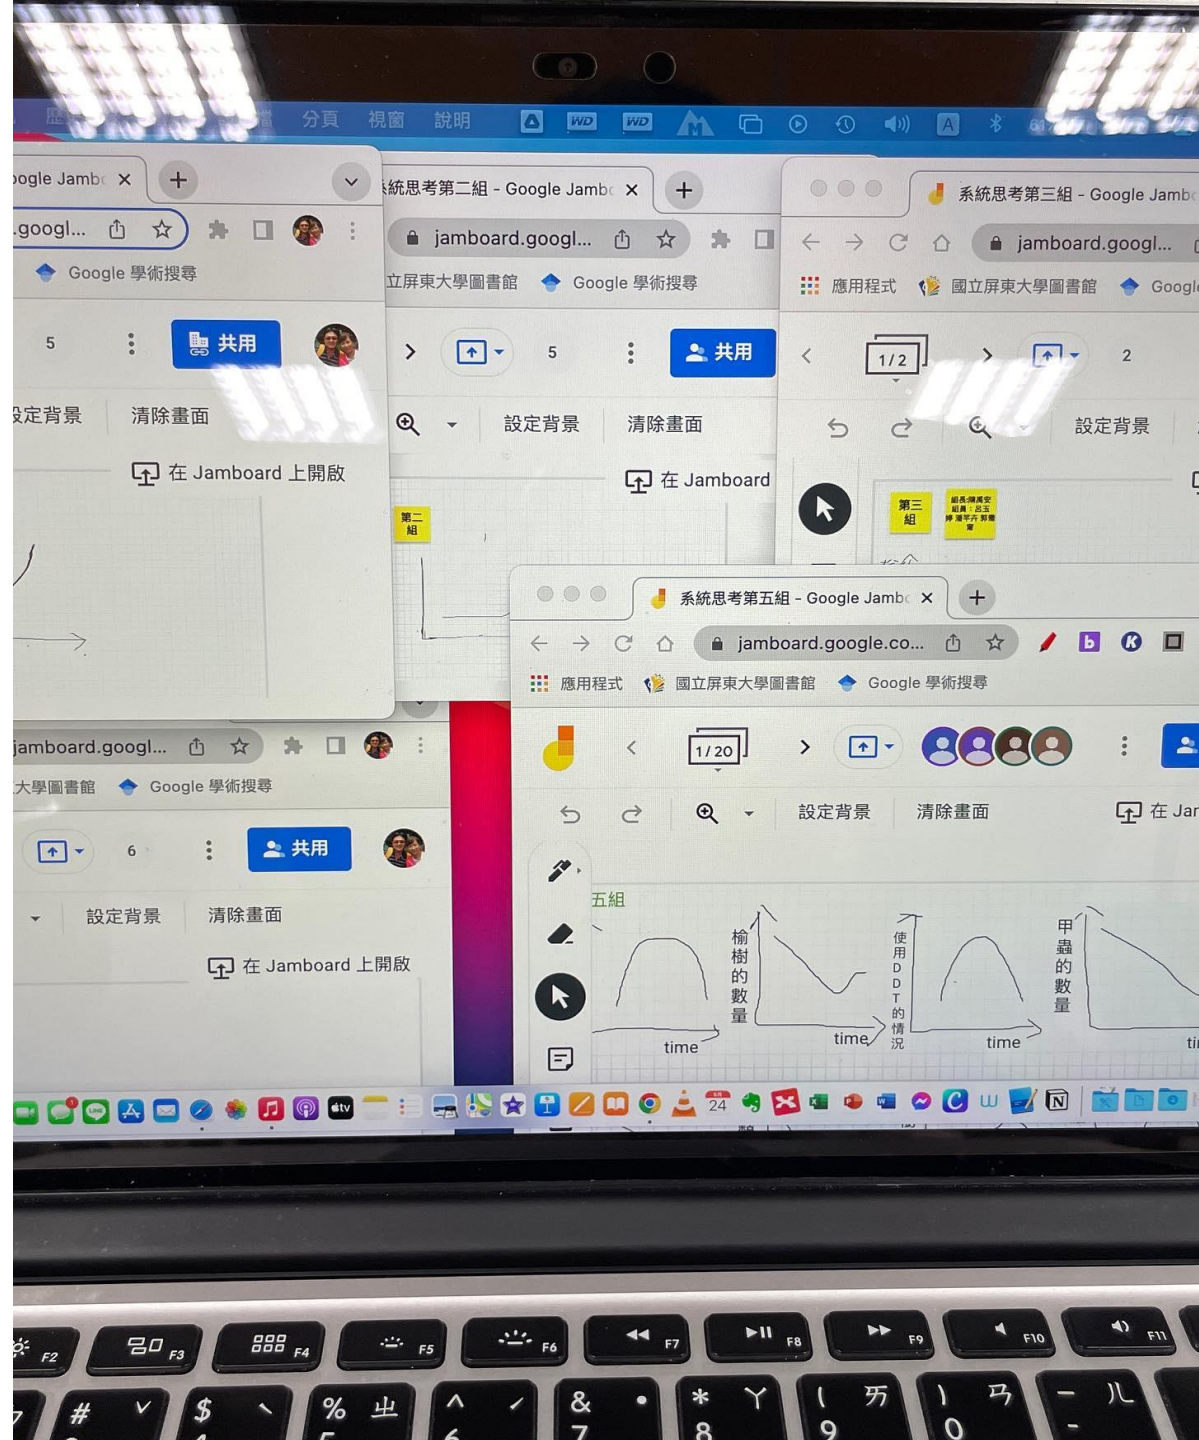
分頁 視窗 說明

ogle Jamb ×
.googl...
Google 學術搜尋
5
共用
設定背景 清除畫面
在 Jamboard 上開啟

統思考第二組 - Google Jamb ×
jamboard.googl...
立屏東大學圖書館 Google 學術搜尋
5
共用
設定背景 清除畫面
在 Jamboard
第二組

系統思考第三組 - Google Jamb
jamboard.googl...
應用程式 國立屏東大學圖書館 Googl
1/2
2
設定背景
第三組

jamboard.googl...
大學圖書館 Google 學術搜尋
6
共用
設定背景 清除畫面
在 Jamboard 上開啟

系統思考第五組 - Google Jamb ×
jamboard.google.co...
應用程式 國立屏東大學圖書館 Google 學術搜尋
1/20
設定背景 清除畫面
在 Jar
五組
time
榆樹的數量
time
使用DDT的情況
time
甲蟲的數量
ti

24

F2 F3 F4 F5 F6 F7 F8 F9 F10 F11
# $ % & * ( )
8 9 0